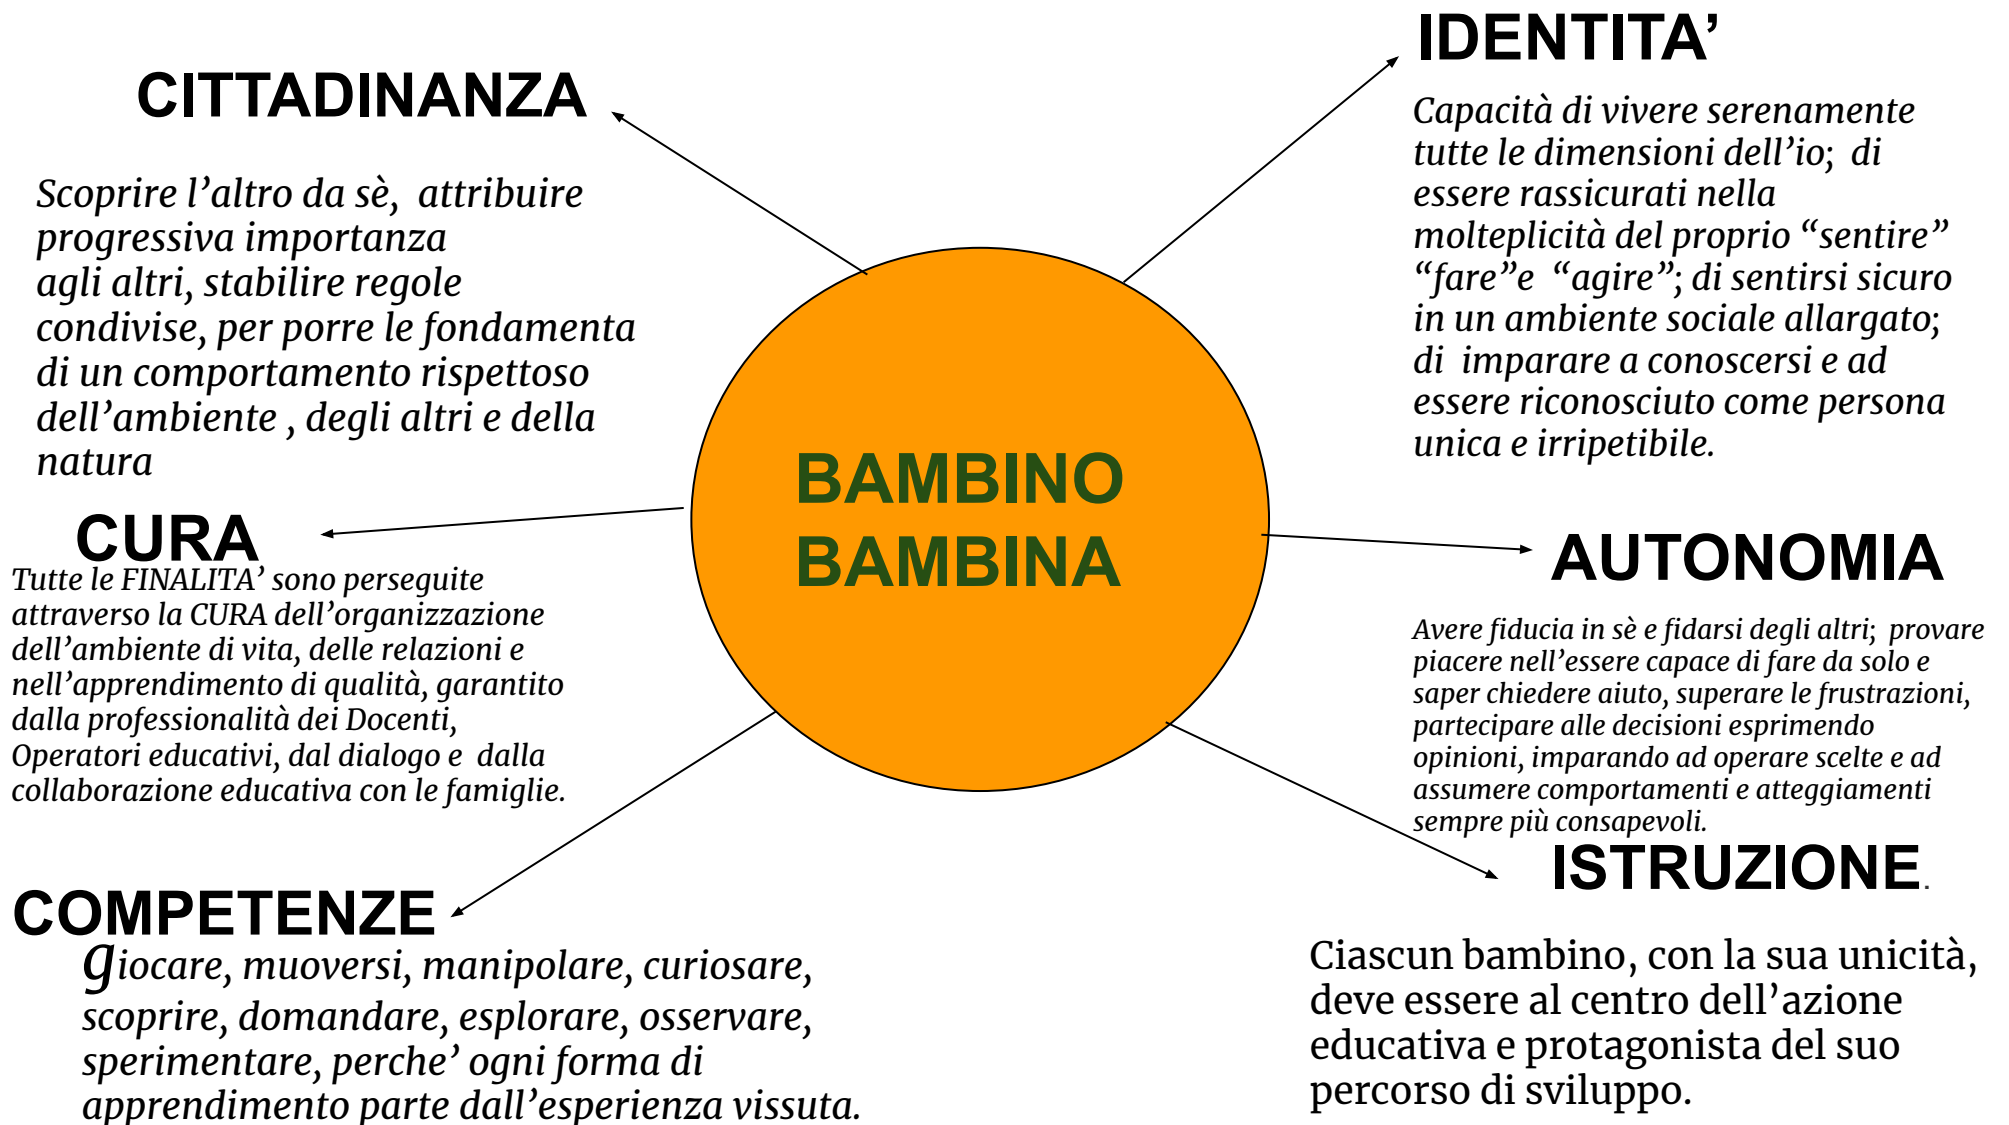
CITTADINANZA

Scoprire l'altro da sè, attribuire progressiva importanza agli altri, stabilire regole condivise, per porre le fondamenta di un comportamento rispettoso dell'ambiente , degli altri e della natura

IDENTITA'

Capacità di vivere serenamente tutte le dimensioni dell'io; di essere rassicurati nella molteplicità del proprio "sentire" "fare"e "agire"; di sentirsi sicuro in un ambiente sociale allargato; di imparare a conoscersi e ad essere riconosciuto come persona unica e irripetibile.

BAMBINO
BAMBINA

CURA

Tutte le FINALITA' sono perseguite attraverso la CURA dell'organizzazione dell'ambiente di vita, delle relazioni e nell'apprendimento di qualità, garantito dalla professionalità dei Docenti, Operatori educativi, dal dialogo e dalla collaborazione educativa con le famiglie.

AUTONOMIA

Avere fiducia in sè e fidarsi degli altri; provare piacere nell'essere capace di fare da solo e saper chiedere aiuto, superare le frustrazioni, partecipare alle decisioni esprimendo opinioni, imparando ad operare scelte e ad assumere comportamenti e atteggiamenti sempre più consapevoli.

COMPETENZE

giocare, muoversi, manipolare, curiosare, scoprire, domandare, esplorare, osservare, sperimentare, perche' ogni forma di apprendimento parte dall'esperienza vissuta.

ISTRUZIONE.

Ciascun bambino, con la sua unicità, deve essere al centro dell'azione educativa e protagonista del suo percorso di sviluppo.